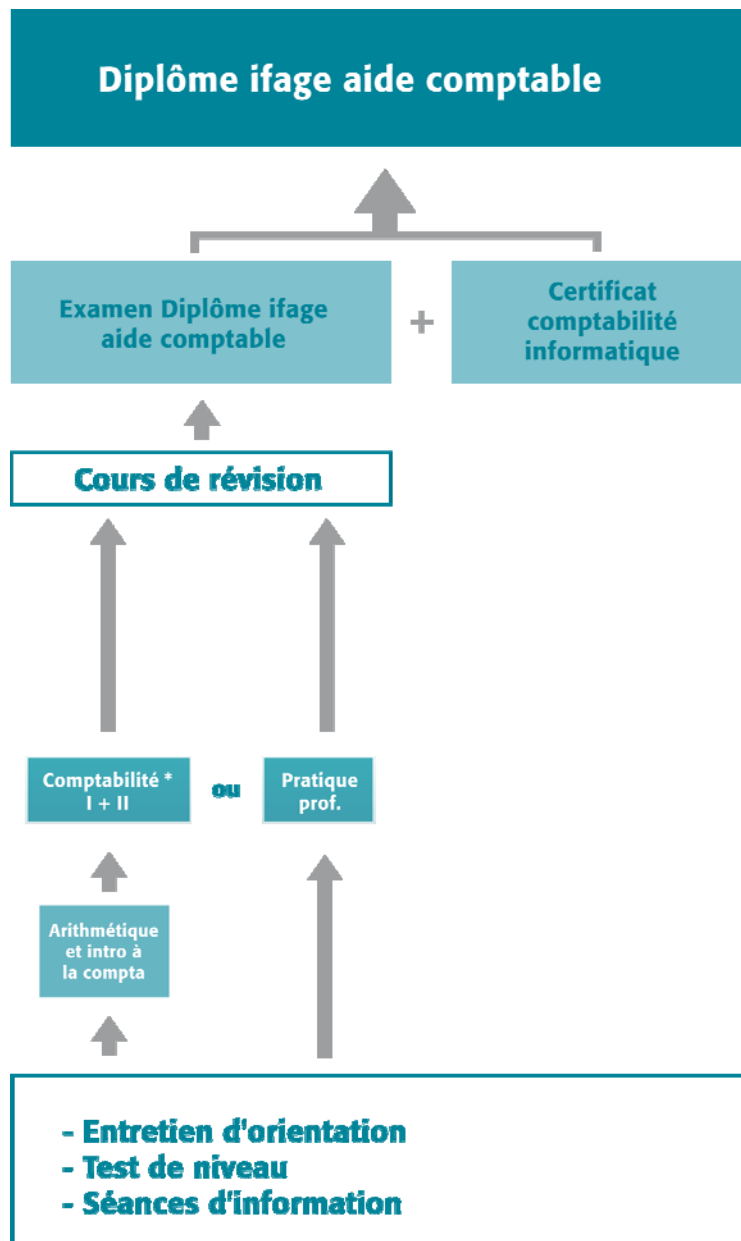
Diplôme ifage aide comptable

Examen Diplôme ifage aide comptable

+

Certificat comptabilité informatique

Cours de révision

Comptabilité * I + II

ou

Pratique prof.

Arithmétique et intro à la compta

- Entretien d'orientation
- Test de niveau
- Séances d'information